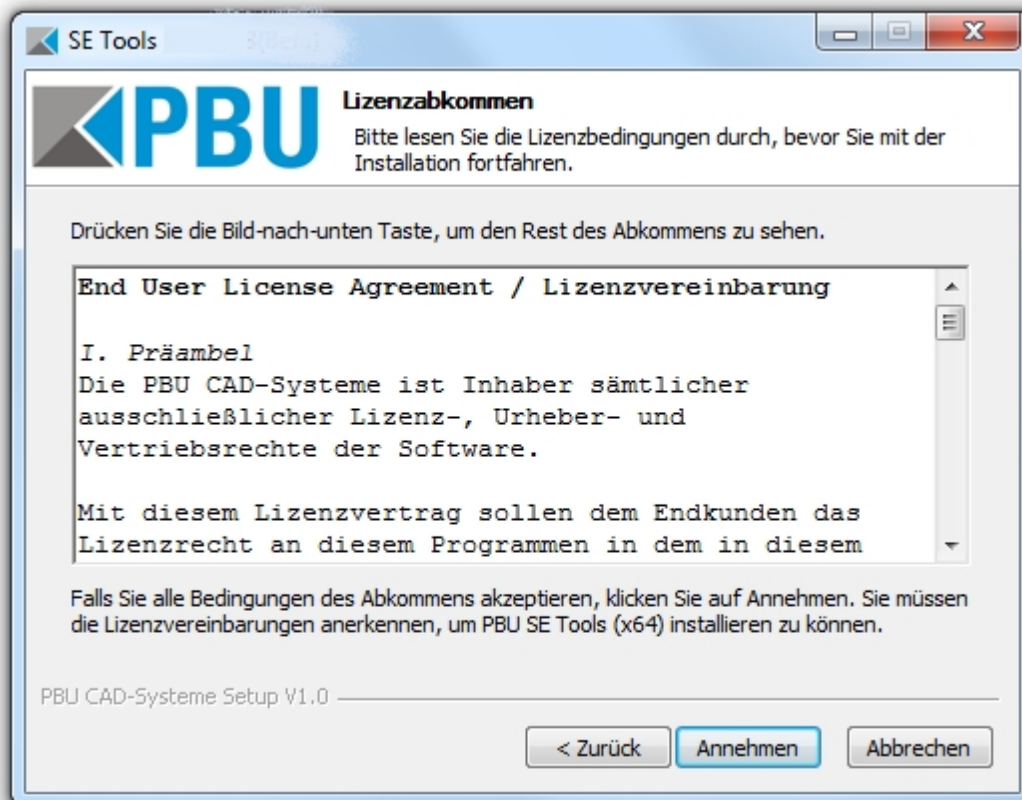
SE Tools

PBU

Lizenzabkommen

Bitte lesen Sie die Lizenzbedingungen durch, bevor Sie mit der Installation fortfahren.

Drücken Sie die Bild-nach-unten Taste, um den Rest des Abkommens zu sehen.

End User License Agreement / Lizenzvereinbarung

I. Präambel
Die PBU CAD-Systeme ist Inhaber sämtlicher ausschließlicher Lizenz-, Urheber- und Vertriebsrechte der Software.

Mit diesem Lizenzvertrag sollen dem Endkunden das Lizenzrecht an diesem Programmen in dem in diesem

Falls Sie alle Bedingungen des Abkommens akzeptieren, klicken Sie auf Annehmen. Sie müssen die Lizenzvereinbarungen anerkennen, um PBU SE Tools (x64) installieren zu können.

PBU CAD-Systeme Setup V1.0

< Zurück

Annehmen

Abbrechen